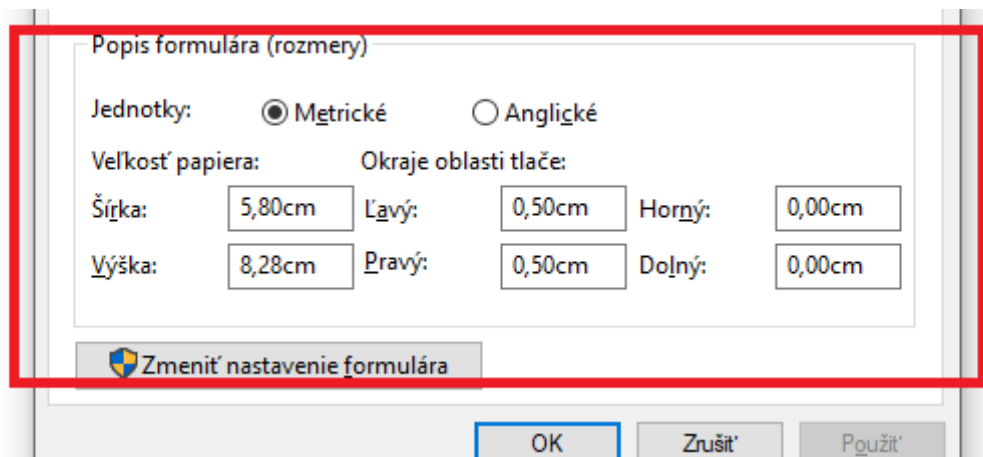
Popis formulára (rozmery)

Jednotky: Metrické Anglické

Veľkosť papiera:

Okraje oblasti tlače:

Šírka: 5,80cm

Ľavý: 0,50cm

Horný: 0,00cm

Výška: 8,28cm

Pravý: 0,50cm

Dolný: 0,00cm

Zmeniť nastavenie formulára

OK

Zrušiť

Použiť